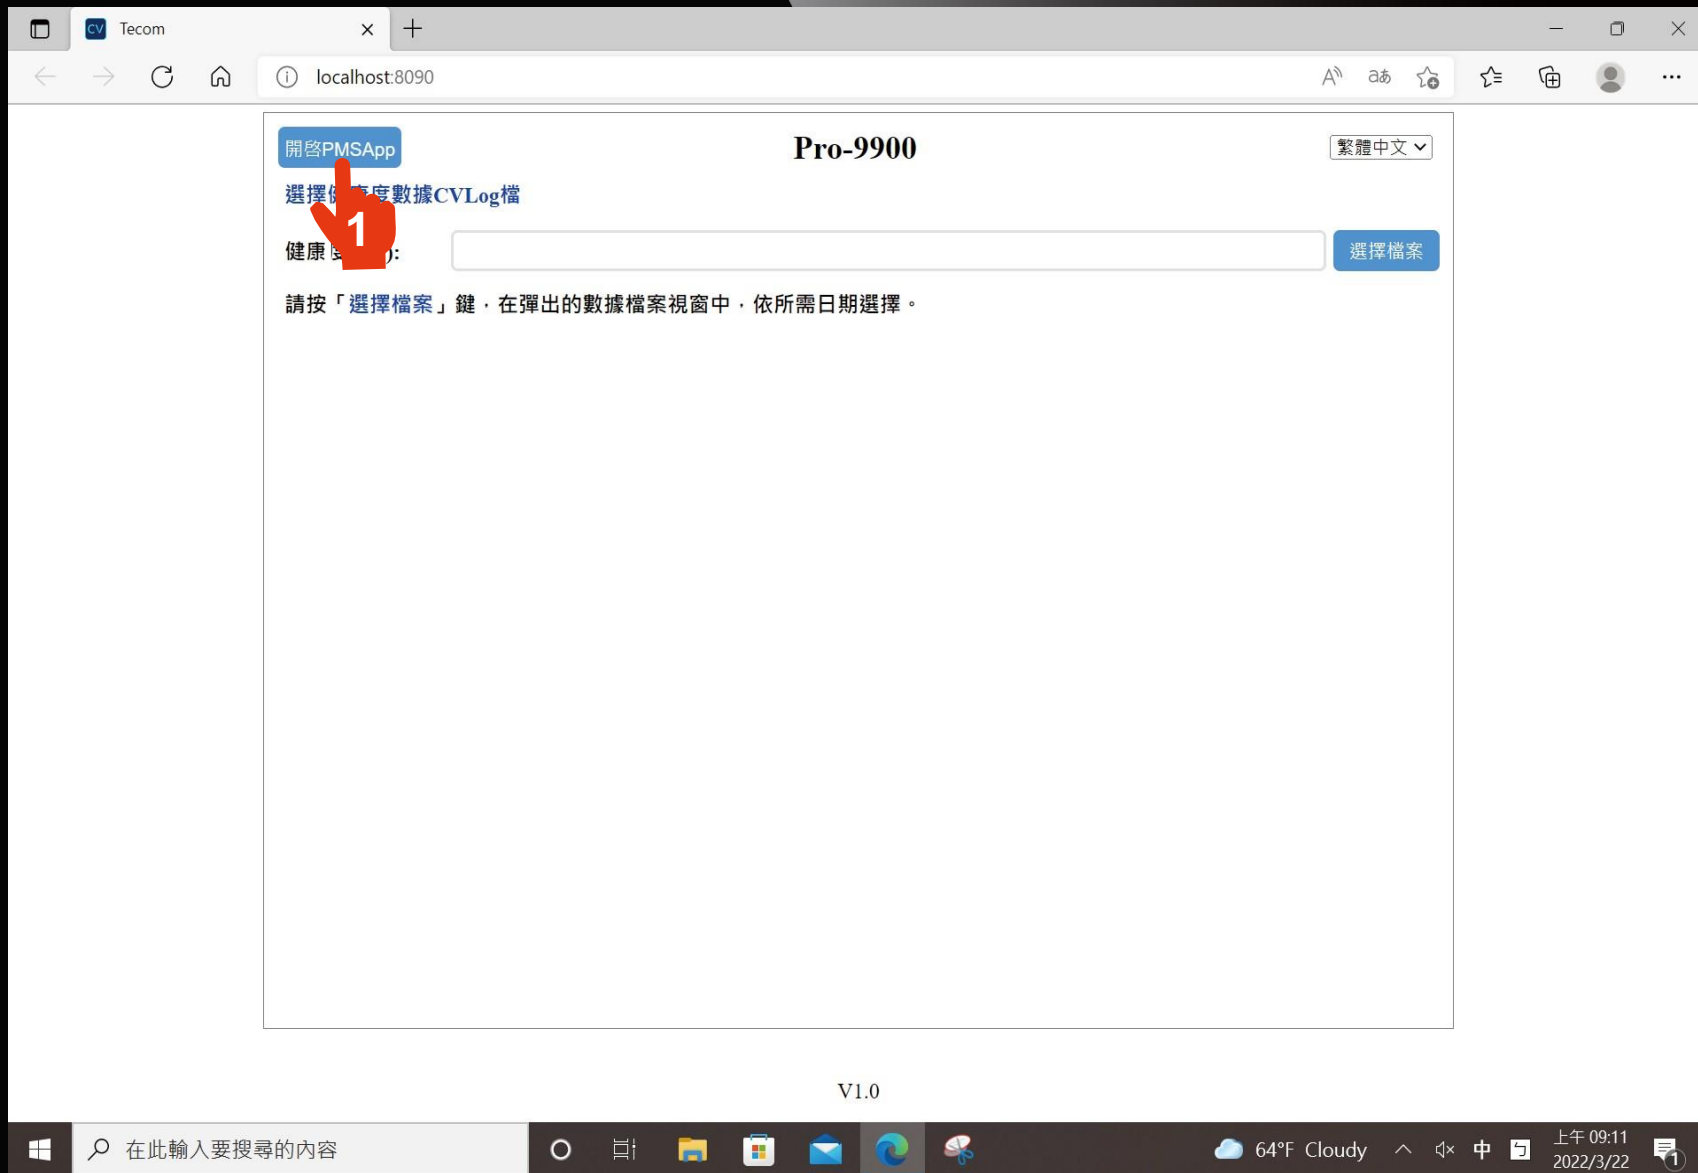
Tecom

localhost:8090

開啓PMSApp

Pro-9900

繁體中文

選擇健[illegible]度數據CVLog檔

健康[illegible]:

選擇檔案

請按「選擇檔案」鍵，在彈出的數據檔案視窗中，依所需日期選擇。

1

V1.0

在此輸入要搜尋的內容

64°F Cloudy

中

上午 09:11
2022/3/22

1